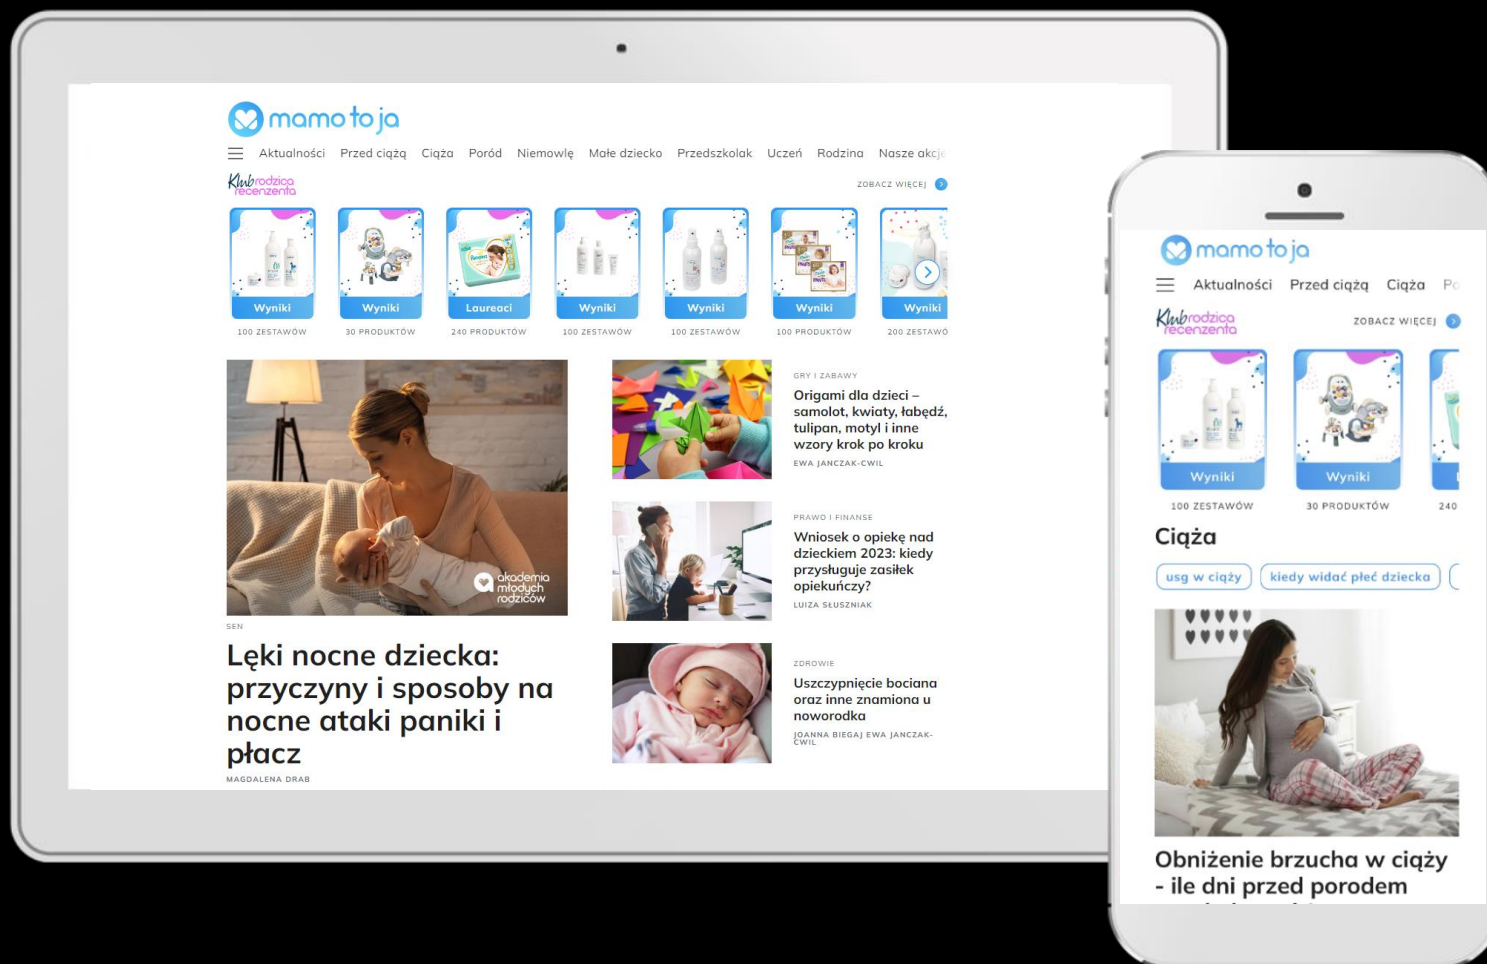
mamo to ja

Aktualności Przed ciążą Ciąża Poród Niemowlę Małe dziecko Przedszkolak Uczeń Rodzina Nasze akcje

Klub rodzica recenzenta

ZOBACZ WIĘCEJ

Wyniki
100 ZESTAWÓW

Wyniki
30 PRODUKTÓW

Laureaci
240 PRODUKTÓW

Wyniki
100 ZESTAWÓW

Wyniki
100 ZESTAWÓW

Wyniki
100 PRODUKTÓW

Wyniki
200 ZESTAWÓ

akademia młodych rodziców

SEN

Lęki nocne dziecka: przyczyny i sposoby na nocne ataki paniki i płacz

MAGDALENA DRAB

GRY I ZABAWY

Origami dla dzieci – samolot, kwiaty, łabędź, tulipan, motyl i inne wzory krok po kroku

EWA JANCZAK-CWIL

PRAWO I FINANSE

Wniosek o opiekę nad dzieckiem 2023: kiedy przysługuje zasiłek opiekuńczy?

LUIZA SŁUSZNIAK

ZDROWIE

Uszczypnięcie bociana oraz inne znamiona u noworodka

JOANNA BIEGAJ EWA JANCZAK-CWIL

mamo to ja

Aktualności Przed ciążą Ciąża Po

Klub rodzica recenzenta

ZOBACZ WIĘCEJ

Wyniki
100 ZESTAWÓW

Wyniki
30 PRODUKTÓW

240

Ciąża

usg w ciąży
kiedy widać płeć dziecka

Obniżenie brzucha w ciąży - ile dni przed porodem